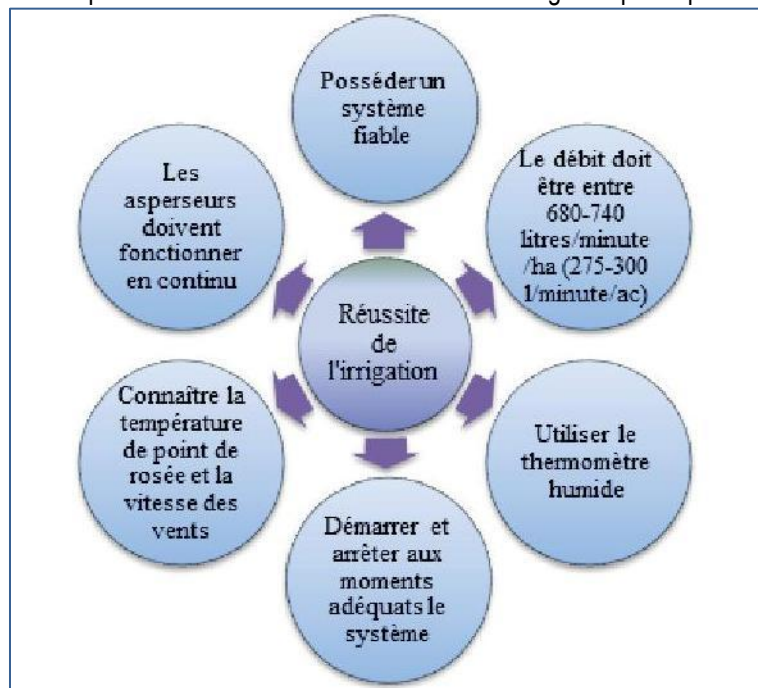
Réussite de l'irrigation

Posséderun système fiable

Le débit doit être entre 680-740 litres/minute /ha (275-300 1/minute/ac)

Utiliser le thermomètre humide

Démarrer et arrêter aux moments adéquats le système

Connaître la température de point de rosée et la vitesse des vents

Les asperseurs doivent fonctionner en continu